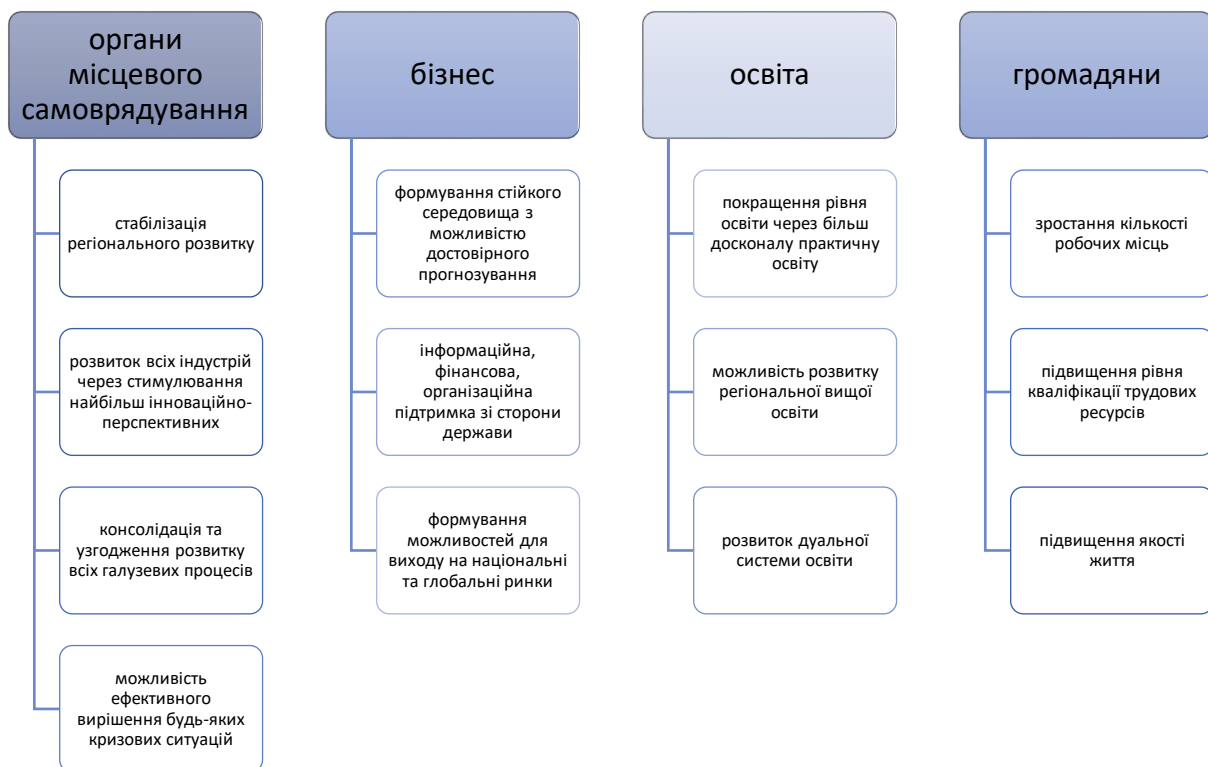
органи місцевого самоврядування

стабілізація регіонального розвитку

розвиток всіх індустрій через стимулювання найбільш інноваційно-перспективних

консолідація та узгодження розвитку всіх галузевих процесів

можливість ефективного вирішення будь-яких кризових ситуацій

бізнес

формування стійкого середовища з можливістю достовірного прогнозування

інформаційна, фінансова, організаційна підтримка зі сторони держави

формування можливостей для виходу на національні та глобальні ринки

освіта

покращення рівня освіти через більш досконалу практичну освіту

можливість розвитку регіональної вищої освіти

розвиток дуальної системи освіти

громадяни

зростання кількості робочих місць

підвищення рівня кваліфікації трудових ресурсів

підвищення якості життя